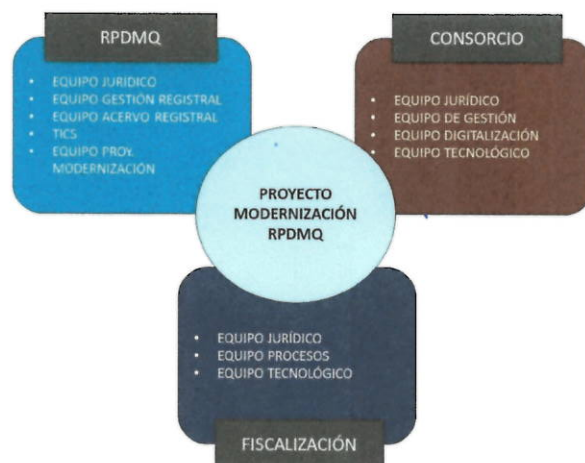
RPDMQ

• EQUIPO JURÍDICO
• EQUIPO GESTIÓN REGISTRAL
• EQUIPO ACERVO REGISTRAL
• TICS
• EQUIPO PROY. MODERNIZACIÓN

CONSORCIO

• EQUIPO JURÍDICO
• EQUIPO DE GESTIÓN
• EQUIPO DIGITALIZACIÓN
• EQUIPO TECNOLÓGICO

PROYECTO MODERNIZACIÓN RPDMQ

• EQUIPO JURÍDICO
• EQUIPO PROCESOS
• EQUIPO TECNOLÓGICO

FISCALIZACIÓN